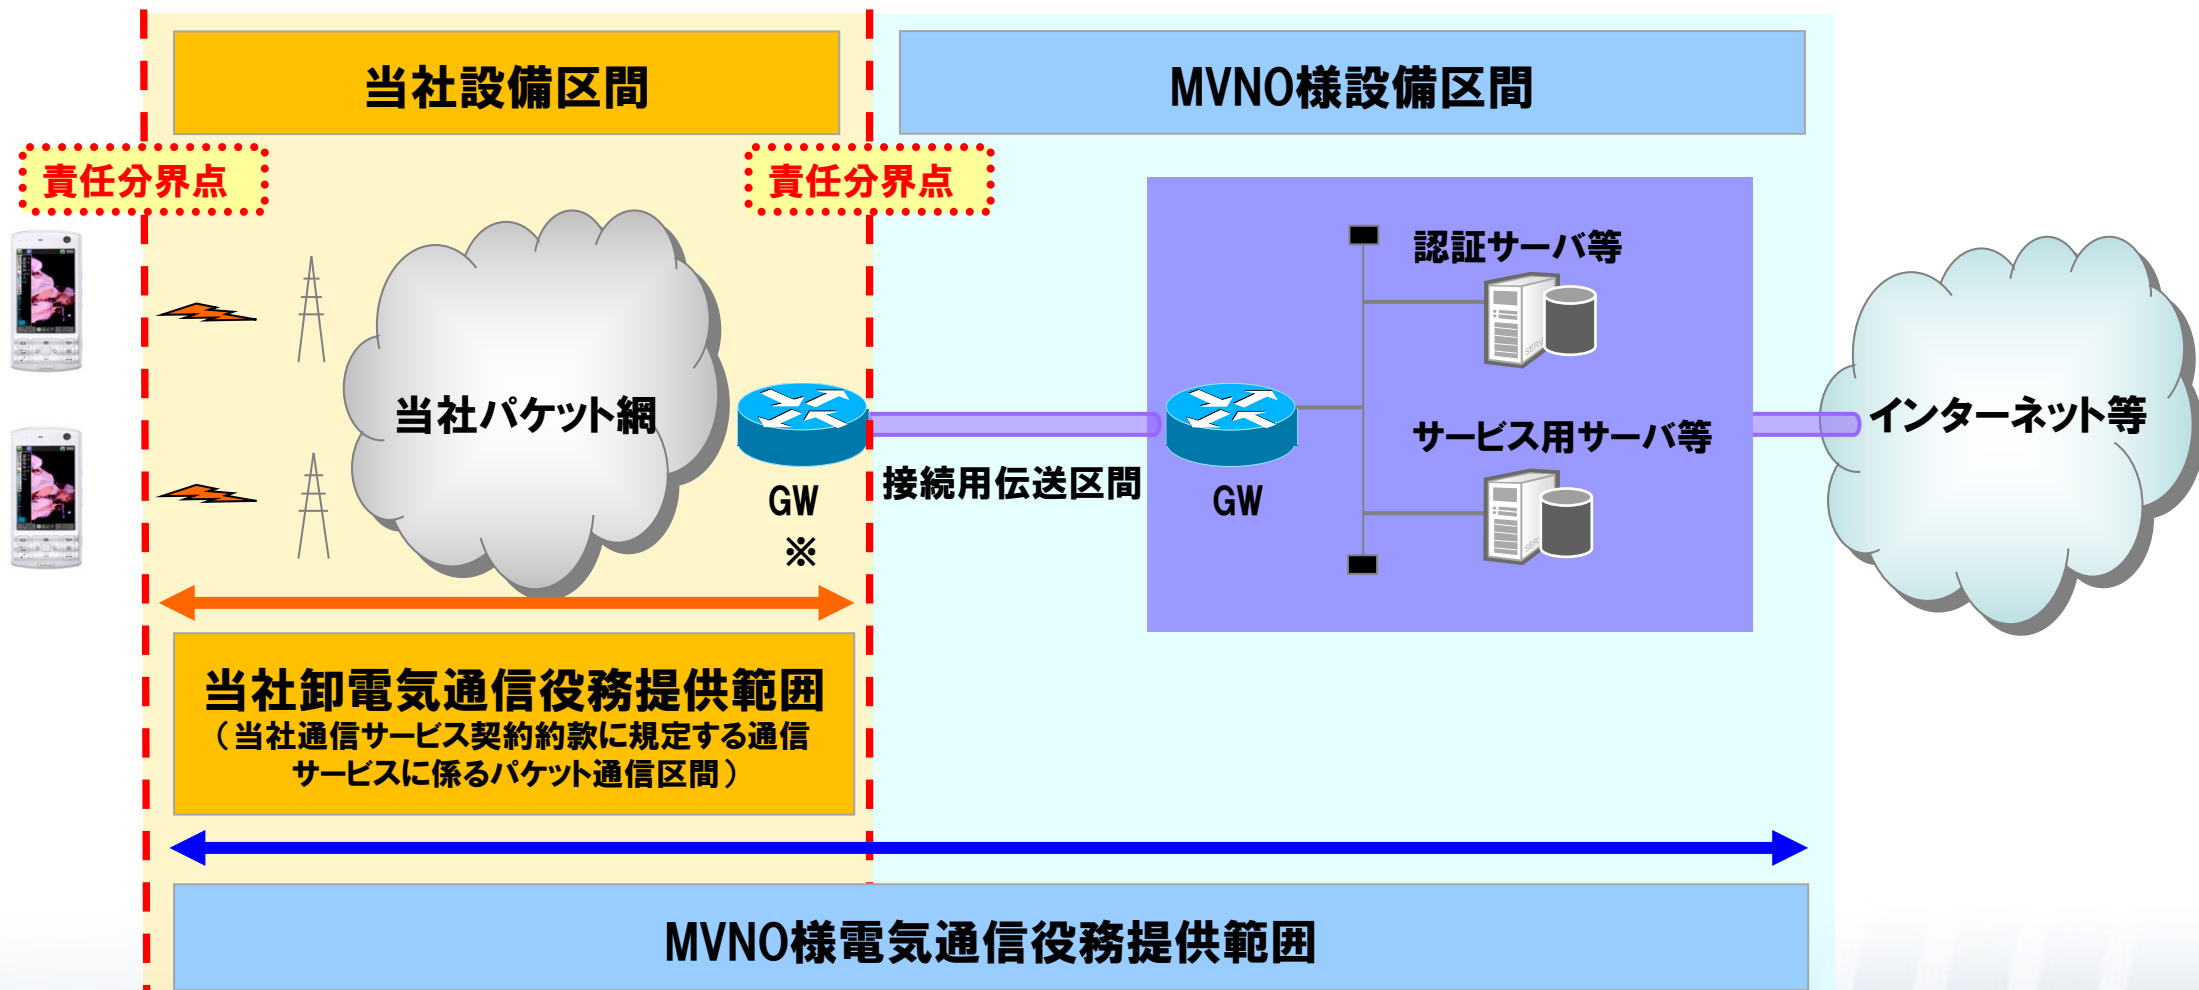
当社設備区間

MVNO様設備区間

責任分界点

責任分界点

認証サーバ等

当社パケット網

GW

※

接続用伝送区間

GW

サービス用サーバ等

インターネット等

当社卸電気通信役務提供範囲
（当社通信サービス契約約款に規定する通信サービスに係るパケット通信区間）

MVNO様電気通信役務提供範囲